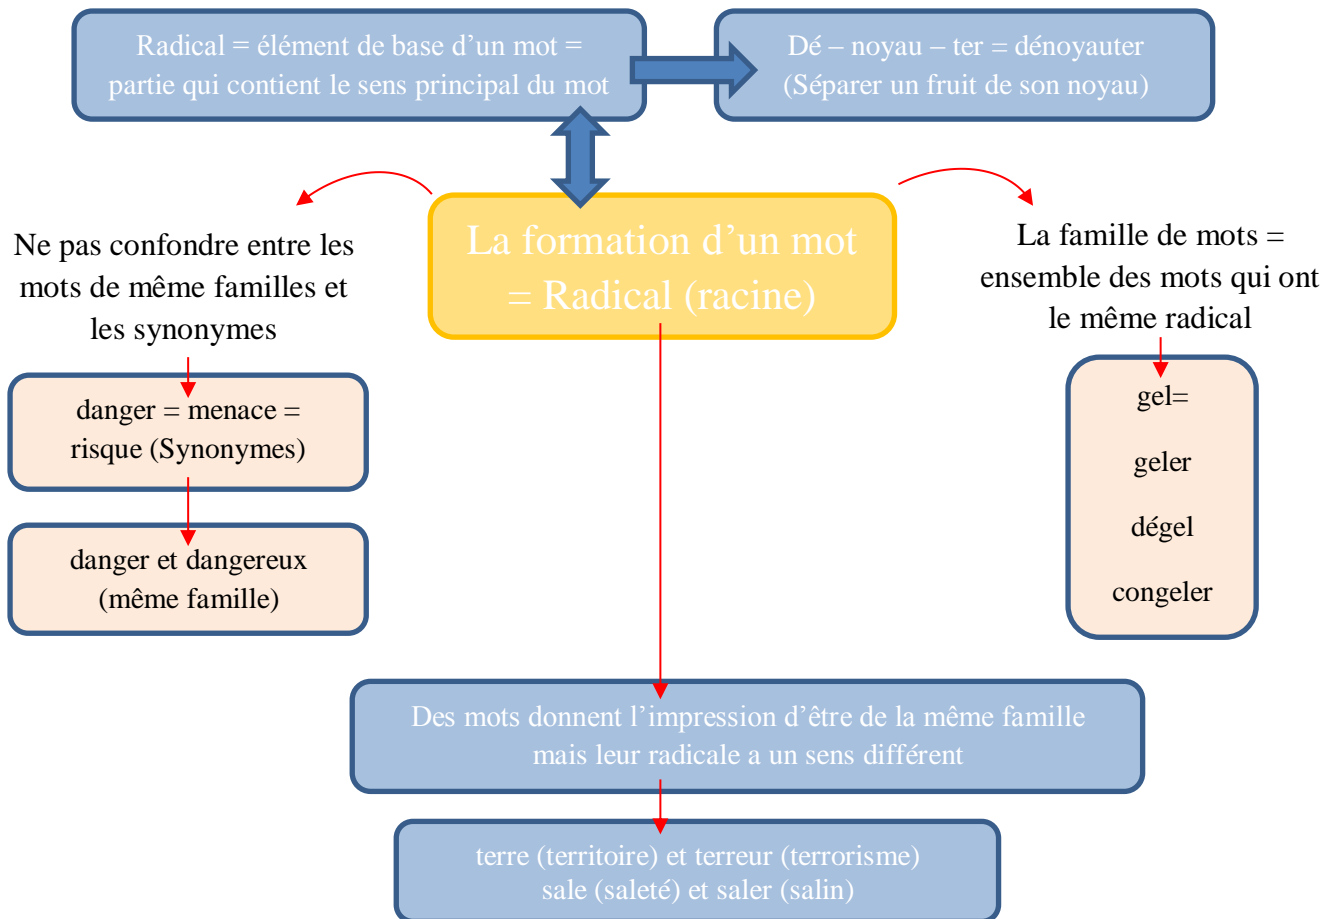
Radical = élément de base d’un mot = partie qui contient le sens principal du mot

Dé – noyau – ter = dénoyauter (Séparer un fruit de son noyau)

Ne pas confondre entre les mots de même familles et les synonymes

La formation d’un mot = Radical (racine)

La famille de mots = ensemble des mots qui ont le même radical

danger = menace = risque (Synonymes)

danger et dangereux (même famille)

gel=

geler

dégel

congeler

Des mots donnent l’impression d’être de la même famille mais leur radicale a un sens différent

terre (territoire) et terreur (terrorisme)
sale (saleté) et saler (salin)